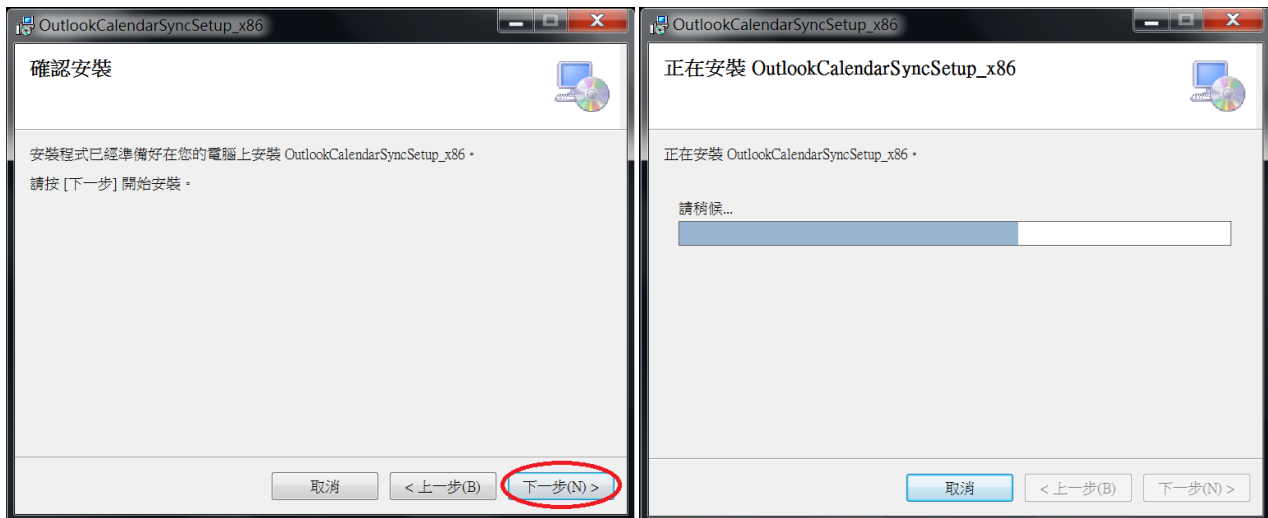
OutlookCalendarSyncSetup_x86

確認安裝

安裝程式已經準備好在您的電腦上安裝 OutlookCalendarSyncSetup_x86。

請按 [下一步] 開始安裝。

取消 < 上一步(B) 下一步(N) >

OutlookCalendarSyncSetup_x86

正在安裝 OutlookCalendarSyncSetup_x86

正在安裝 OutlookCalendarSyncSetup_x86。

請稍候...

取消 < 上一步(B) 下一步(N) >